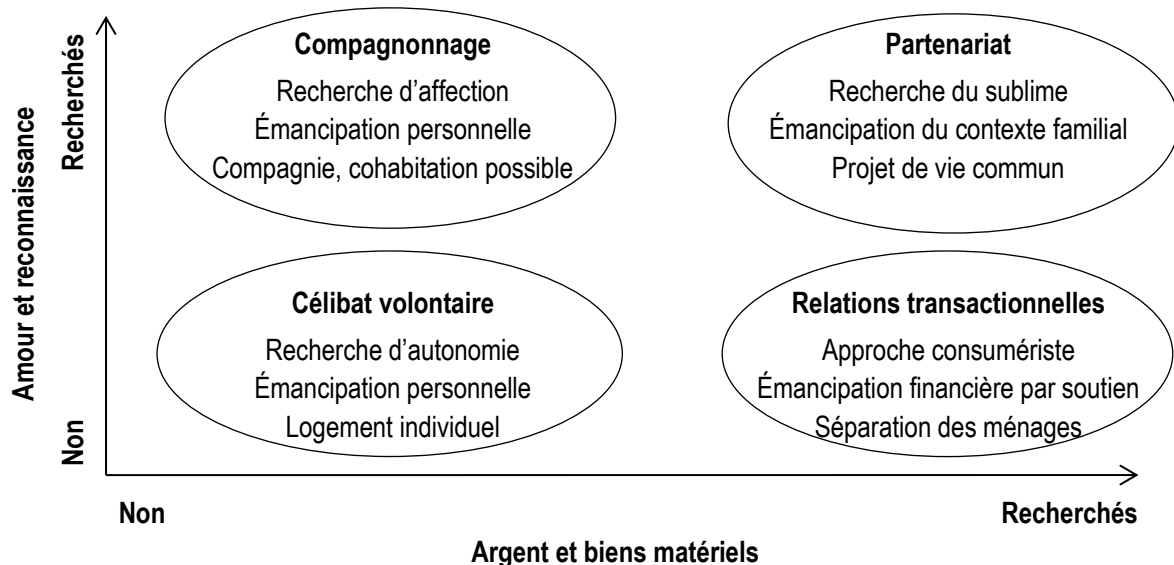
Recherchés

Amour et reconnaissance

Non

Compagnonnage
Recherche d’affection
Émancipation personnelle
Compagnie, cohabitation possible

Partenariat
Recherche du sublime
Émancipation du contexte familial
Projet de vie commun

Célibat volontaire
Recherche d’autonomie
Émancipation personnelle
Logement individuel

Relations transactionnelles
Approche consumériste
Émancipation financière par soutien
Séparation des ménages

Non

Recherchés

Argent et biens matériels